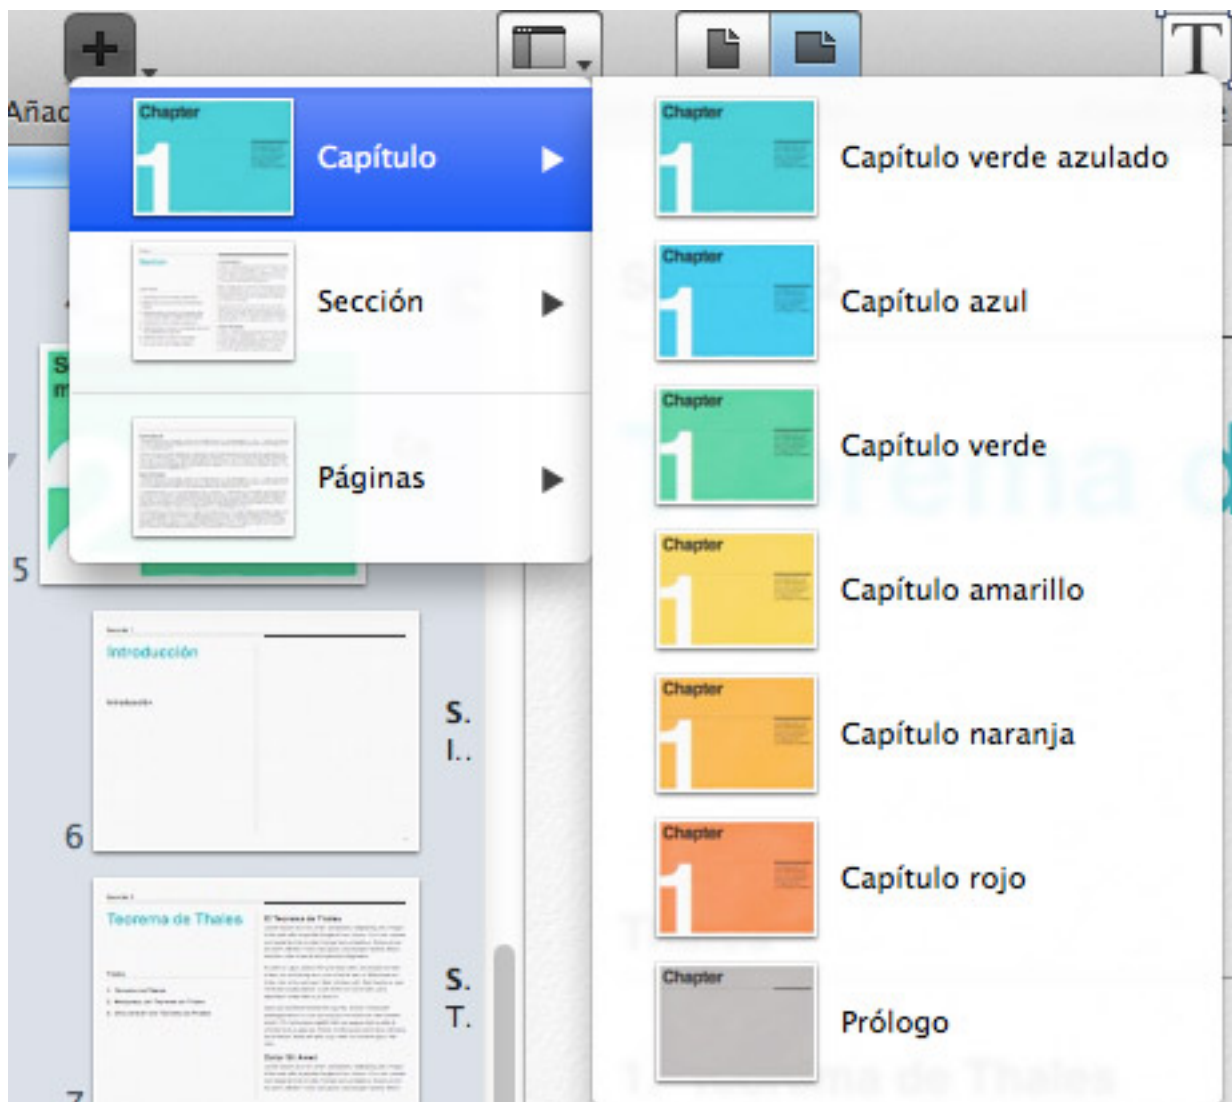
Añad

Chapter
1
Capítulo

Section
Sección

Páginas

Chapter
1
Capítulo verde azulado

Chapter
1
Capítulo azul

Chapter
1
Capítulo verde

Chapter
1
Capítulo amarillo

Chapter
1
Capítulo naranja

Chapter
1
Capítulo rojo

Chapter
Prólogo

5

Introducción

S.
I..

6

Teorema de Thales

S.
T.

7